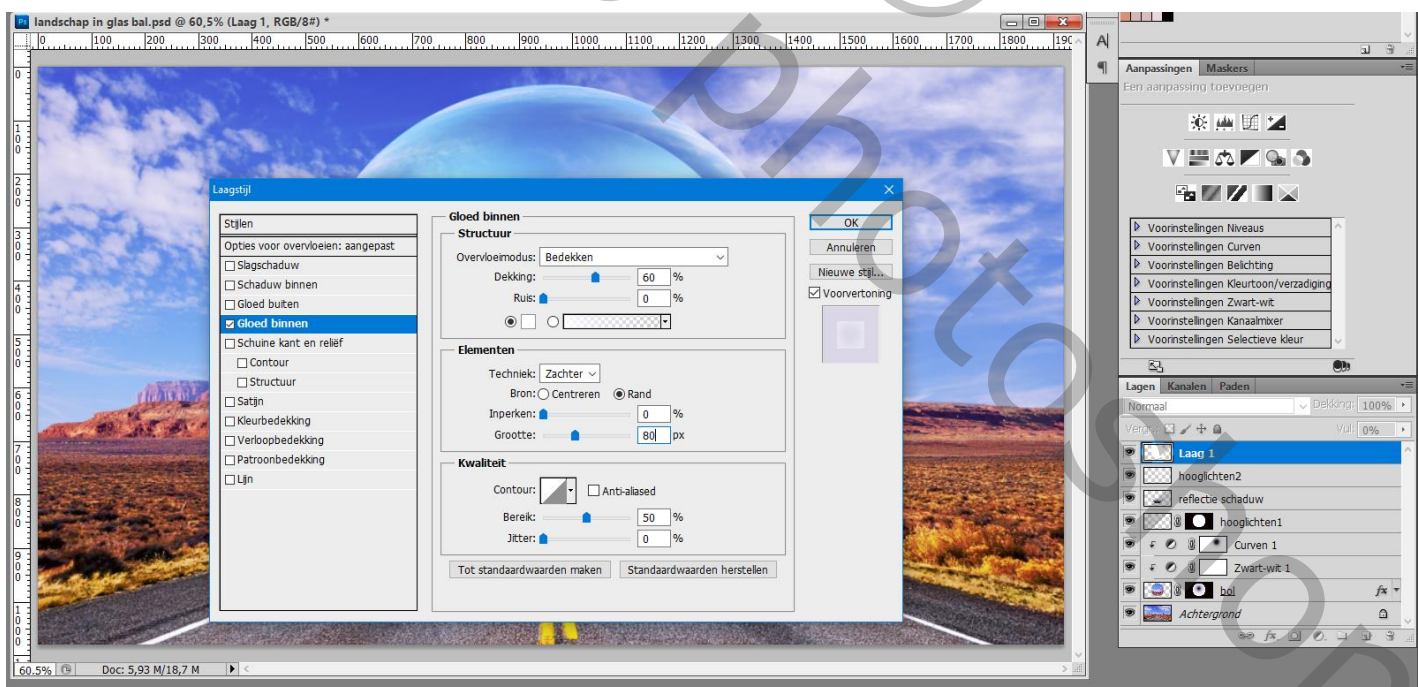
landschap in glas bal.psd @ 60,5% (Laag 1, RGB/8#) *

0 100 200 300 400 500 600 700 800 900 1000 1100 1200 1300 1400 1500 1600 1700 1800 190

Laagstijl

Stijlen
Opties voor overvloeien: aangepast
Slagschaduw
Schaduw binnen
Gloed buiten
Gloed binnen
Schuine kant en reliëf
Contour
Structuur
Satijn
Kleurbedekking
Verloopbedekking
Patroonbedekking
Lijn

Gloed binnen
Structuur
Overvloeimodus: Bedekken
Dekking: 60 %
Ruis: 0 %

Elementen
Techniek: Zachter
Bron: Centreren Rand
Inperken: 0 %
Grootte: 80 px

Kwaliteit
Contour: Anti-aliased
Bereik: 50 %
Jitter: 0 %

Tot standaardwaarden maken Standaardwaarden herstellen

OK
Annuleren
Nieuwe stijl...
Voorvertoning

Aanpassingen Maskers
Een aanpassing toevoegen

Voorinstellingen Niveaus
Voorinstellingen Curven
Voorinstellingen Belichting
Voorinstellingen Kleurtoon/verzadiging
Voorinstellingen Zwart-wit
Voorinstellingen Kanaalmixer
Voorinstellingen Selectieve kleur

Lagen Kanalen Paden
Normaal Dekking: 100%
Vergr.: Vul: 0%
Laag 1
hooglichten2
reflectie schaduw
hooglichten1
Curven 1
Zwart-wit 1
bol
Achtergrond

60.5% Doc: 5,93 M/18,7 M